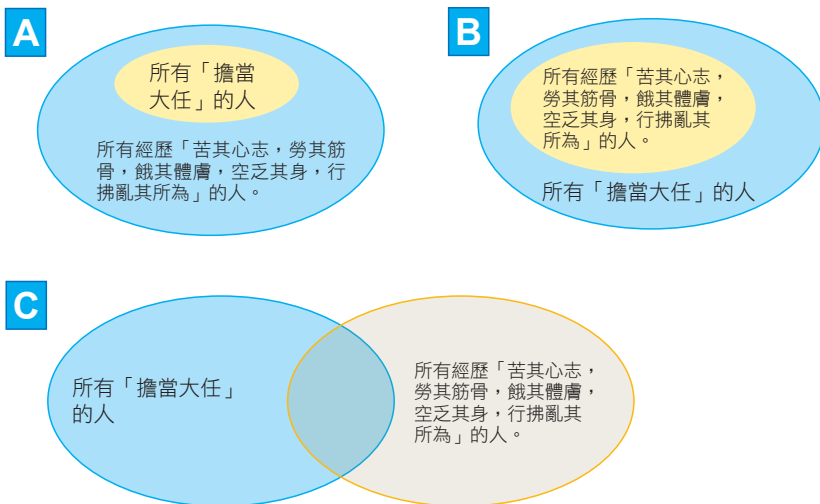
A

所有「擔當大任」的人

所有經歷「苦其心志，勞其筋骨，餓其體膚，空乏其身，行拂亂其所為」的人。

B

所有經歷「苦其心志，勞其筋骨，餓其體膚，空乏其身，行拂亂其所為」的人。

所有「擔當大任」的人

C

所有「擔當大任」的人

所有經歷「苦其心志，勞其筋骨，餓其體膚，空乏其身，行拂亂其所為」的人。